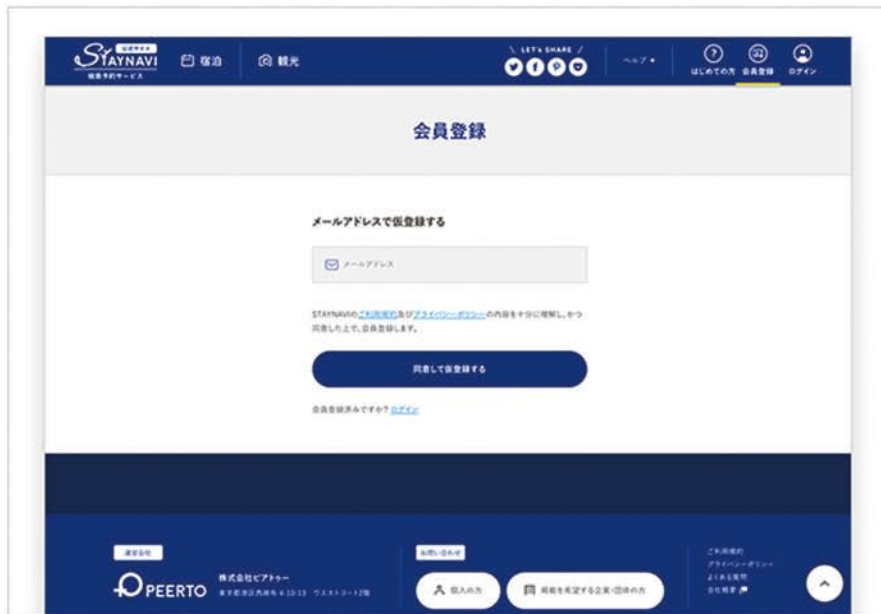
STAYNAVI 宿泊 観光

LET's SHARE

ヘルプ

はじめての方 会員登録 ログイン

会員登録

メールアドレスで仮登録する

メールアドレス

STAYNAVIのご利用規約及びプライバシーポリシーの内容を十分に理解し、かつ同意した上で、会員登録します。

同意して仮登録する

会員登録済みですか? ログイン

運営会社

PEERTO 株式会社ピアトゥー

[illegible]

お問い合わせ

個人の方

掲載を希望する企業・団体の方

ご利用規約

プライバシーポリシー

よくある質問

会社概要